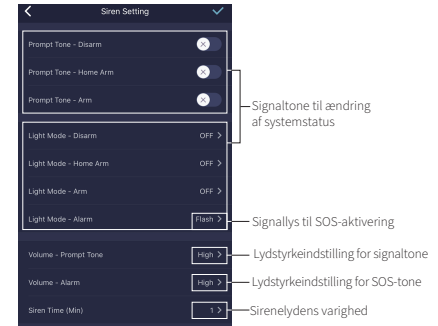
Siren Setting

Prompt Tone - Disarm

Prompt Tone - Home Arm

Prompt Tone - Arm

Signaltone til ændring af systemstatus

Light Mode - Disarm OFF >

Light Mode - Home Arm OFF >

Light Mode - Arm OFF >

Light Mode - Alarm Flash >

Signallys til SOS-aktivering

Volume - Prompt Tone High >

Lydstyrkeindstilling for signaltone

Volume - Alarm High >

Lydstyrkeindstilling for SOS-tone

Siren Time (Min) 1 >

Sirenelydens varighed